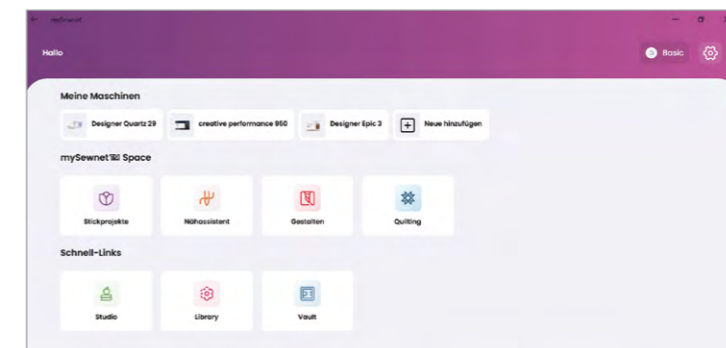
mySewnet

Hallo

Basic

Meine Maschinen

Designer Quartz 29

creative performance 950

Designer Epic 3

Neue hinzufügen

mySewnet™ Space

Stickprojekte

Nähassistent

Gestalten

Quilting

Schnell-Links

Studio

Library

Vault